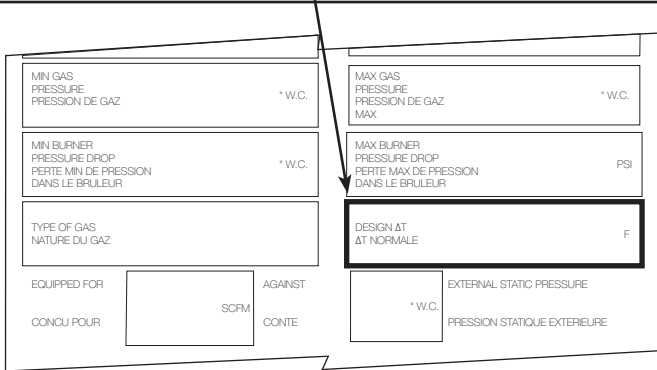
MIN GAS
PRESSURE
PRESSION DE GAZ

" W.C.

MIN BURNER
PRESSURE DROP
PERTE MIN DE PRESSION
DANS LE BRULEUR

" W.C.

TYPE OF GAS
NATURE DU GAZ

EQUIPPED FOR

CONCU POUR

SCFM

AGAINST

CONTE

MAX GAS
PRESSURE
PRESSION DE GAZ
MAX

" W.C.

MAX BURNER
PRESSURE DROP
PERTE MAX DE PRESSION
DANS LE BRULEUR

PSI

DESIGN ΔT
ΔT NORMALE

F

" W.C.

EXTERNAL STATIC PRESSURE

PRESSION STATIQUE EXTERIEURE